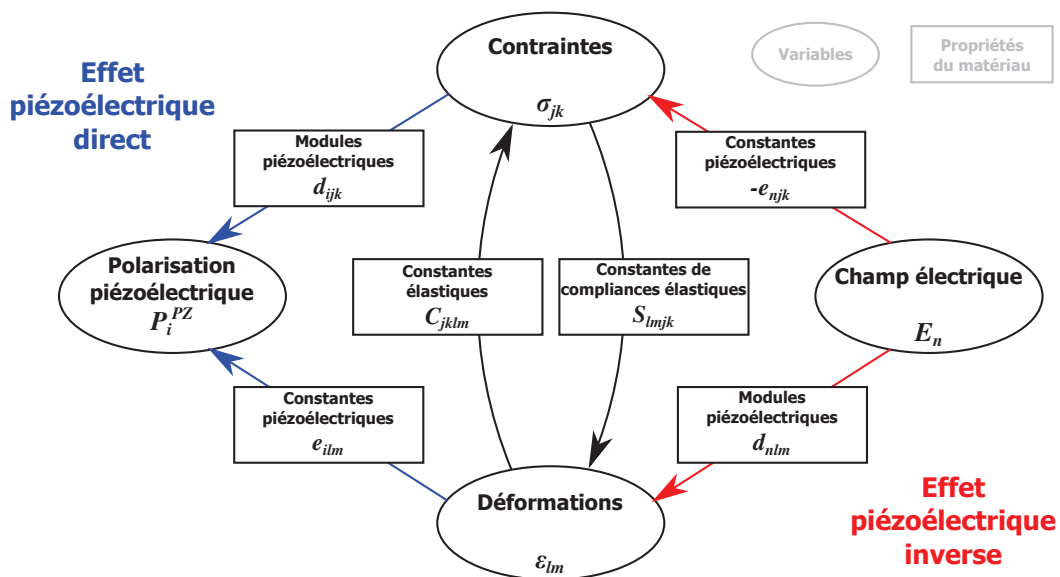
Effet piézoélectrique direct

Contraintes
$\sigma_{jk}$

Variables

Propriétés du matériau

Modules piézoélectriques
$d_{ijk}$

Constantes piézoélectriques
$-e_{njk}$

Polarisation piézoélectrique
$P_i^{PZ}$

Constantes élastiques
$C_{jklm}$

Constantes de compliances élastiques
$S_{lmjk}$

Champ électrique
$E_n$

Constantes piézoélectriques
$e_{ilm}$

Modules piézoélectriques
$d_{nlm}$

Déformations
$\varepsilon_{lm}$

Effet piézoélectrique inverse